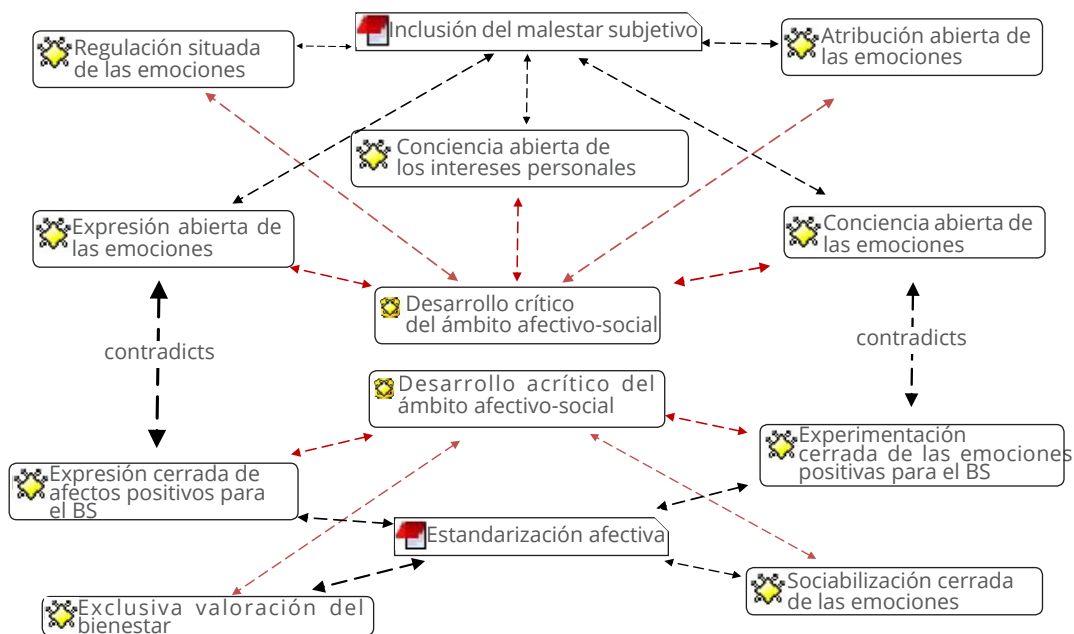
Inclusión del malestar subjetivo

Regulación situada de las emociones

Atribución abierta de las emociones

Conciencia abierta de los intereses personales

Expresión abierta de las emociones

Conciencia abierta de las emociones

Desarrollo crítico del ámbito afectivo-social

contradicts

contradicts

Desarrollo acrítico del ámbito afectivo-social

Experimentación cerrada de las emociones positivas para el BS

Expresión cerrada de afectos positivos para el BS

Estandarización afectiva

Sociabilización cerrada de las emociones

Exclusiva valoración del bienestar